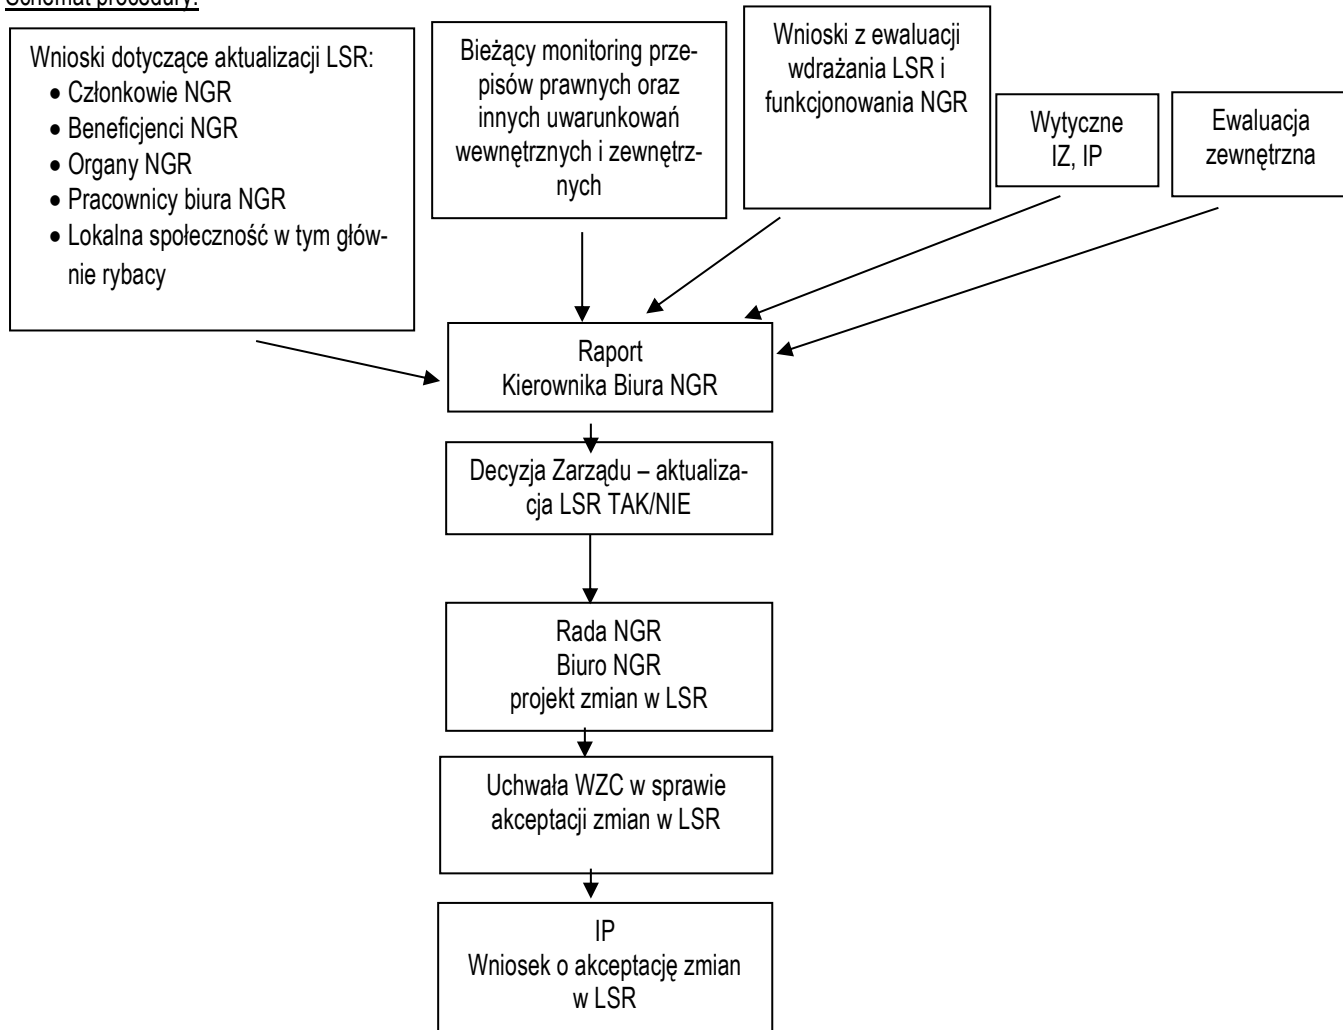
Schemat procedury:

Wnioski dotyczące aktualizacji LSR:
- Członkowie NGR
- Beneficjenci NGR
- Organy NGR
- Pracownicy biura NGR
- Lokalna społeczność w tym głównie rybacy

Bieżący monitoring przepisów prawnych oraz innych uwarunkowań wewnętrznych i zewnętrznych

Wnioski z ewaluacji wdrażania LSR i funkcjonowania NGR

Wytyczne IZ, IP

Ewaluacja zewnętrzna

Raport Kierownika Biura NGR

Decyzja Zarządu – aktualizacja LSR TAK/NIE

Rada NGR
Biuro NGR
projekt zmian w LSR

Uchwała WZC w sprawie akceptacji zmian w LSR

IP
Wniosek o akceptację zmian w LSR